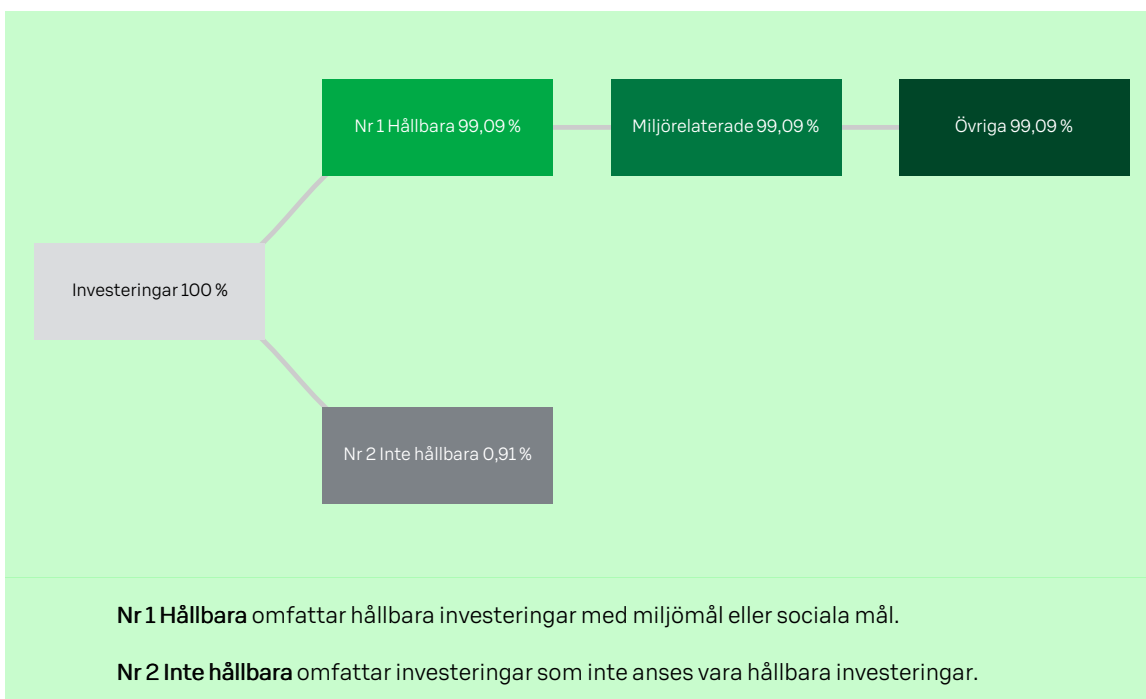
Investeringar 100 %

Nr 1 Hållbara 99,09 %

Miljörelaterade 99,09 %

Övriga 99,09 %

Nr 2 Inte hållbara 0,91 %

**Nr 1 Hållbara** omfattar hållbara investeringar med miljömål eller sociala mål.

**Nr 2 Inte hållbara** omfattar investeringar som inte anses vara hållbara investeringar.